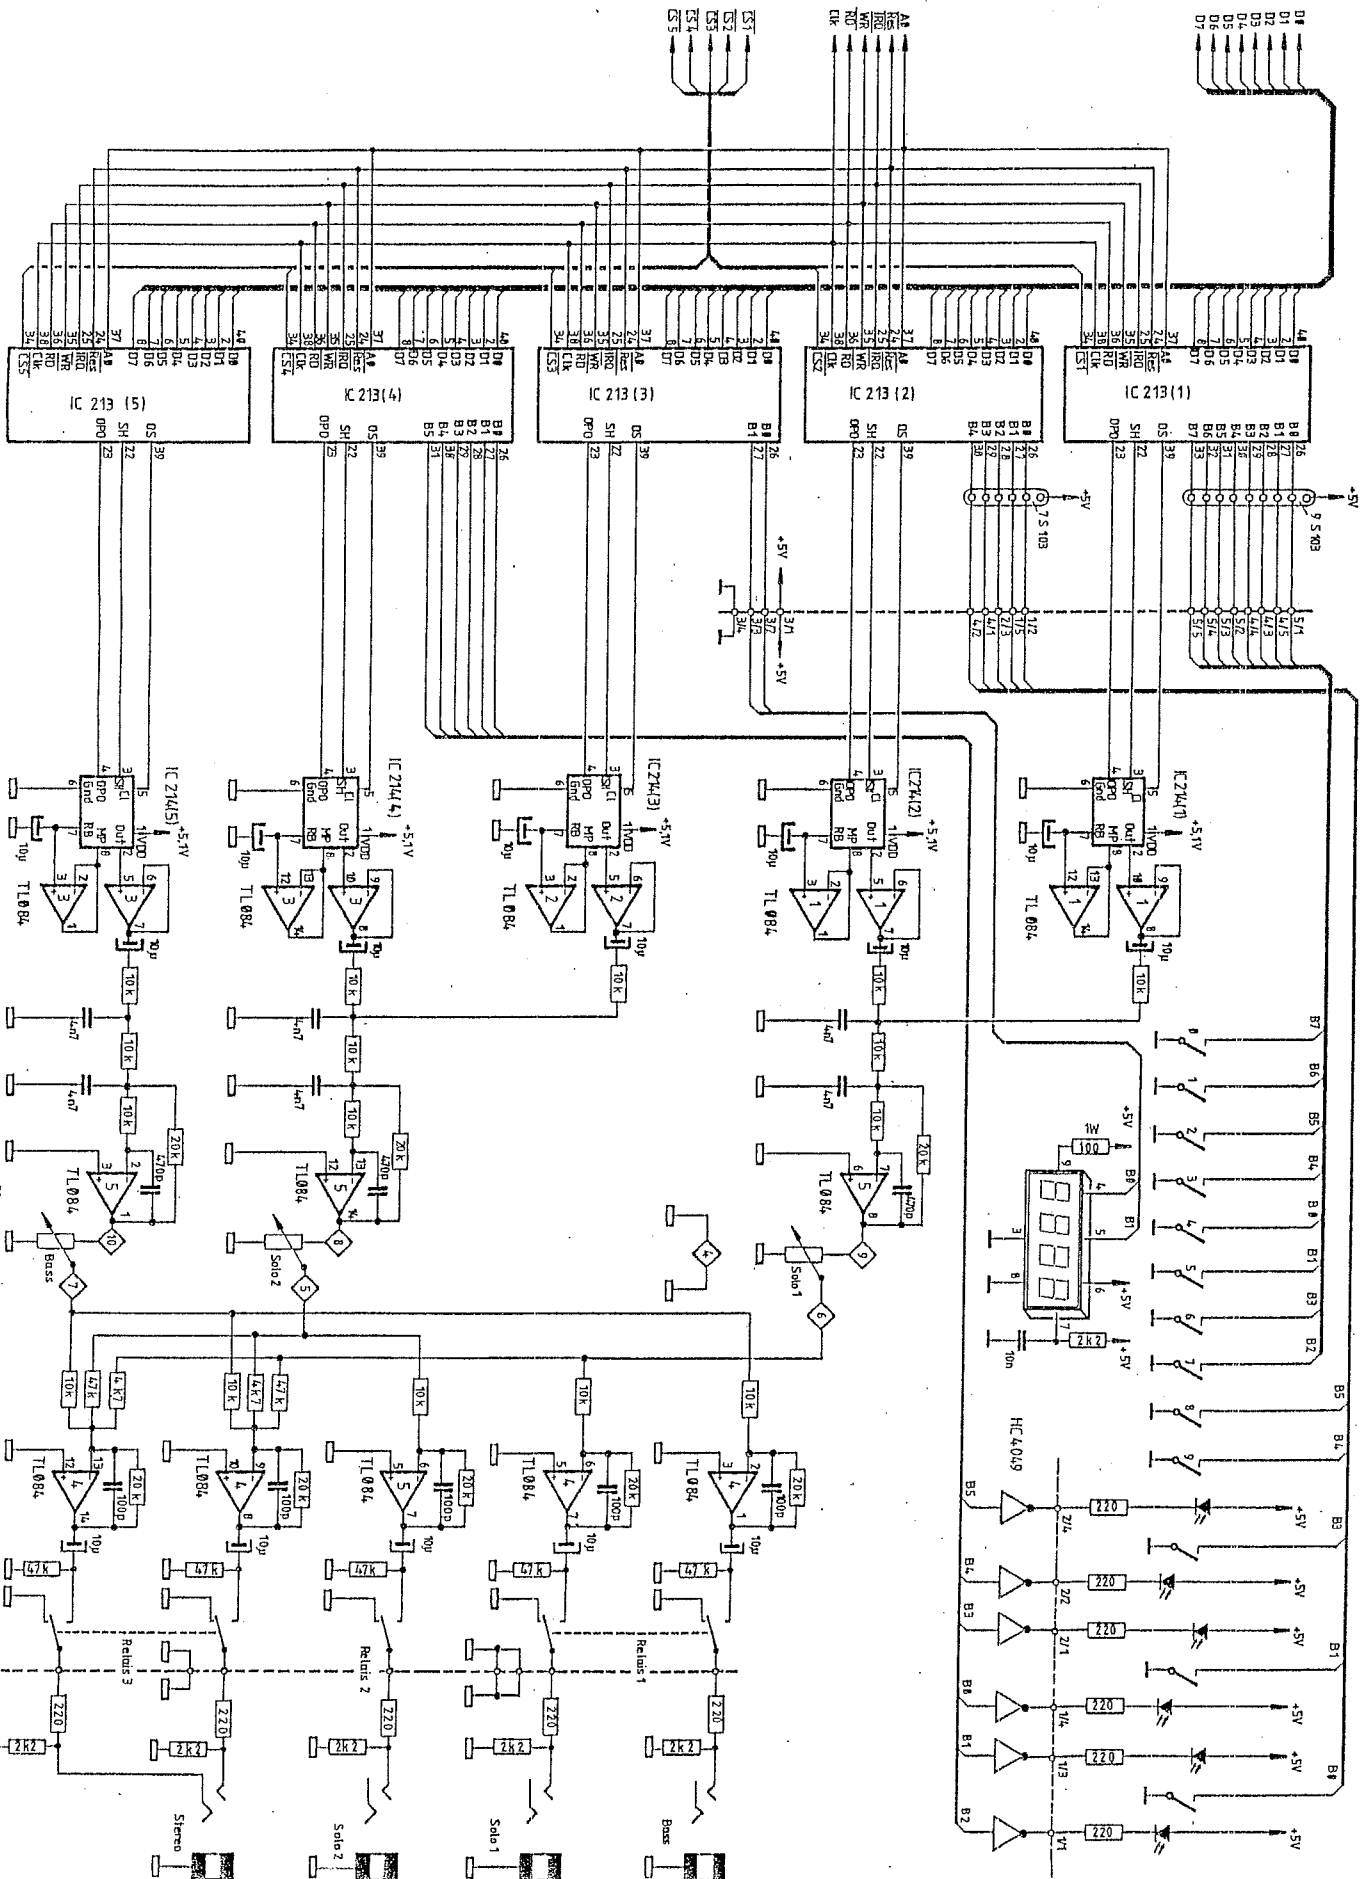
$\overline{CS5}$ $\overline{CS4}$ $\overline{CS3}$ $\overline{CS2}$ $\overline{CS1}$

Clk $\overline{RD}$ $\overline{WR}$ $\overline{IRQ}$ $\overline{Res}$ A0

D7 D6 D5 D4 D3 D2 D1 D0

IC 213 (5)
IC 213 (4)
IC 213 (3)
IC 213 (2)
IC 213 (1)

$\overline{CS5}$ Clk $\overline{RD}$ $\overline{WR}$ $\overline{IRQ}$ $\overline{Res}$ A0 D7 D6 D5 D4 D3 D2 D1 D0
34 38 36 35 25 24 37 8 7 6 5 4 3 2 40

DPO SH DS
23 22 39

B5 B4 B3 B2 B1 B0
31 30 29 28 27 26

B7 B6 B5 B4 B3 B2 B1 B0
33 32 31 30 29 28 27 26

7 S 103
9 S 103
+5V

3/4 3/3 3/2 3/1
+5V
4/2 4/1 2/3 1/5 1/2
5/5 5/4 5/3 5/2 4/4 4/3 5/1

IC 214(5) IC 214(4) IC 214(3) IC 214(2) IC 214(1)
DPO Gnd SH Cl RB Out HP VDD
+5,1V
10µ
TL 084
10k
4n7
20k
470p

Bass
Solo 2
Solo 1
7 5 6 8 9 10 4

10k 4k7 47k
20k
100p
47k
220
2k2
Relais 3
Relais 2
Relais 1

Stereo
Solo 2
Solo 1
Bass

B7 B6 B5 B4 B0 B1 B3 B2 B5 B4
0 1 2 3 4 5 6 7 8 9

1W
100
+5V
2k2
10n

HC4049
B5 B4 B3 B0 B1 B2
2/4 2/2 2/1 1/4 1/3 1/1
220
+5V
B3 B1 B0